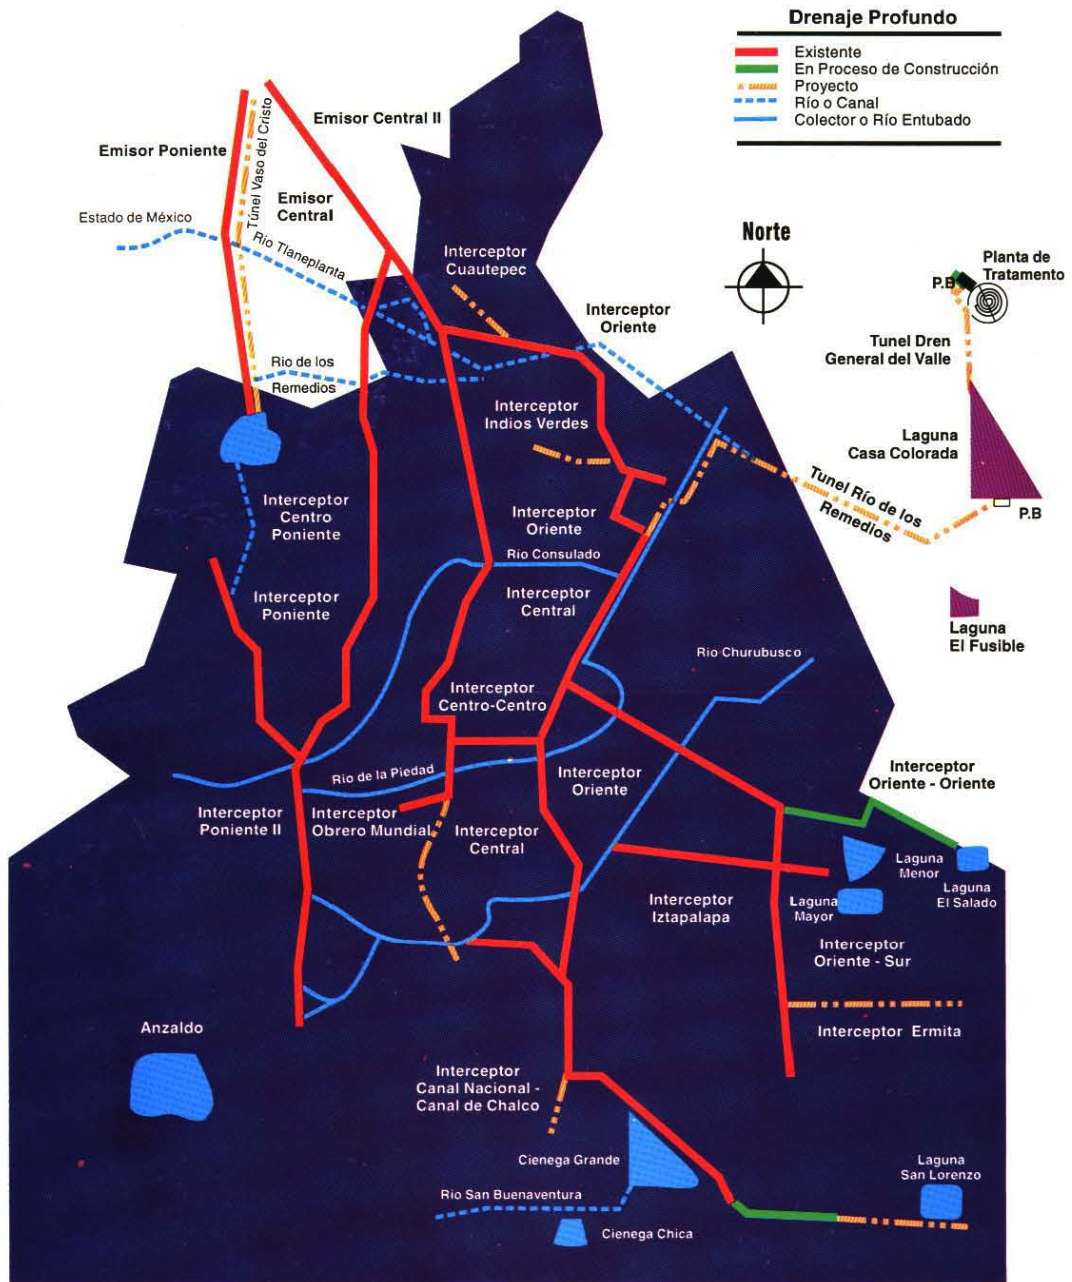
Drenaje Profundo
Existente
En Proceso de Construcción
Proyecto
Río o Canal
Colector o Río Entubado

Emisor Poniente
Tunel Vaso del Cristo
Emisor Central II
Emisor Central
Estado de México
Rio Tlanepianta
Interceptor Cuautepec
Norte
Planta de Tratamento
P.B
Interceptor Oriente
Tunel Dren General del Valle
Rio de los Remedios
Interceptor Indios Verdes
Laguna Casa Colorada
Tunel Río de los Remedios
P.B
Interceptor Centro Poniente
Interceptor Oriente
Rio Consulado
Interceptor Poniente
Interceptor Central
Laguna El Fusible
Rio Churubusco
Interceptor Centro-Centro
Rio de la Piedad
Interceptor Oriente
Interceptor Oriente - Oriente
Interceptor Poniente II
Interceptor Obrero Mundial
Interceptor Central
Laguna Menor
Laguna El Salado
Interceptor Iztapalapa
Laguna Mayor
Interceptor Oriente - Sur
Anzaldo
Interceptor Ermita
Interceptor Canal Nacional - Canal de Chalco
Cienega Grande
Laguna San Lorenzo
Rio San Buenaventura
Cienega Chica